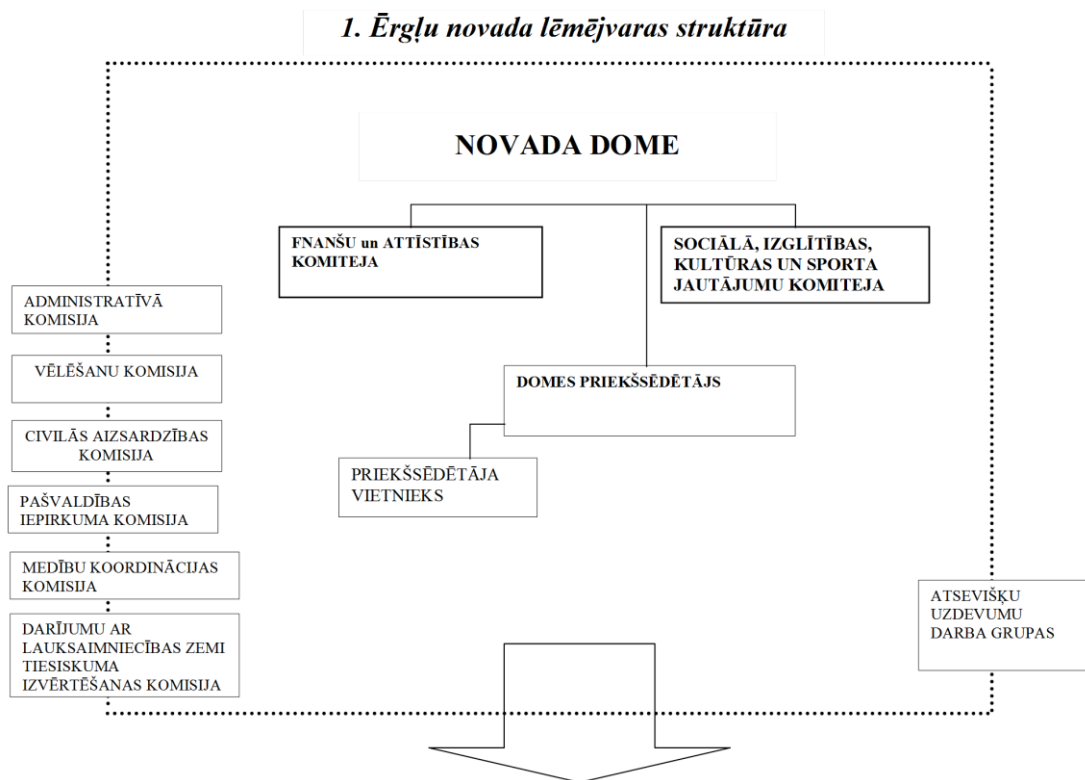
1. Ērgļu novada lēmējvaras struktūra

NOVADA DOME

FNANŠU un ATTĪSTĪBAS KOMITEJA

SOCIĀLĀ, IZGLĪTĪBAS, KULTŪRAS UN SPORTA JAUTĀJUMU KOMITEJA

ADMINISTRATĪVĀ KOMISIJA

VĒLĒŠANU KOMISIJA

CIVILĀS AIZSARDZĪBAS KOMISIJA

PAŠVALDĪBAS IEPIRKUMA KOMISIJA

MEDĪBU KOORDINĀCIJAS KOMISIJA

DARĪJUMU AR LAUKSAIMNIECĪBAS ZEMI TIESISKUMA IZVĒRTĒŠANAS KOMISIJA

DOMES PRIEKŠSĒDĒTĀJS

PRIEKŠSĒDĒTĀJA VIETNIEKS

ATSEVIŠĶU UZDEVUMU DARBA GRUPAS